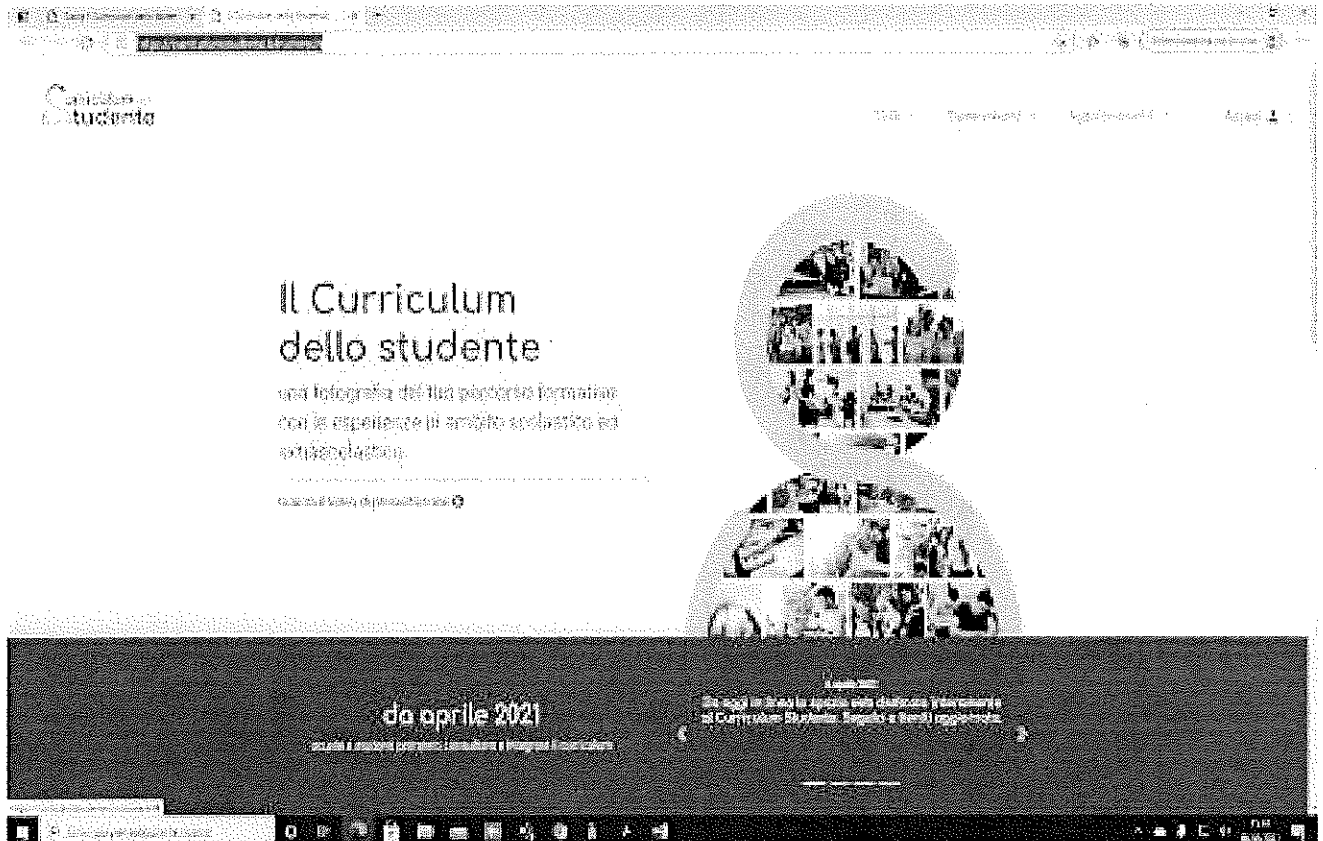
Curriculum studente

Il Curriculum dello studente

una fotografia del tuo percorso formativo con le esperienze in ambito scolastico ed extrascolastico.

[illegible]

da aprile 2021

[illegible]

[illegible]

Da oggi on line la sezione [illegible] al Curriculum Studente. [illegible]